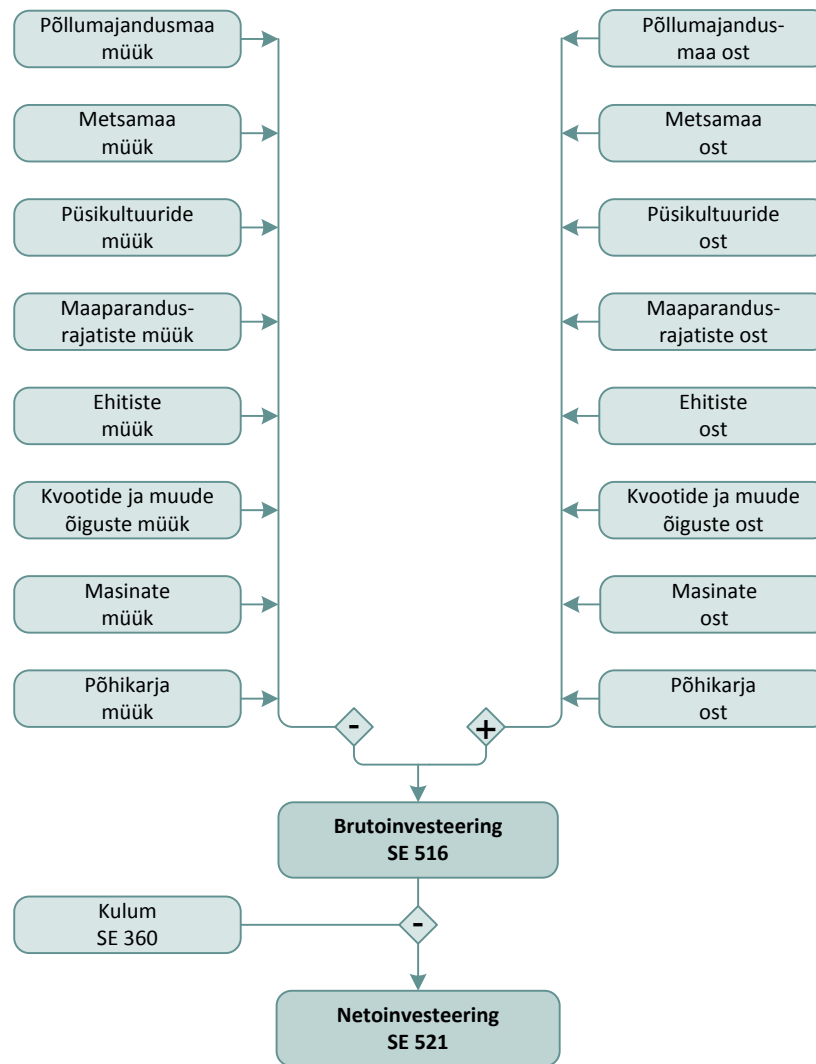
Põllumajandusmaa müük

Põllumajandusmaa ost

Metsamaa müük

Metsamaa ost

Püsikultuuride müük

Püsikultuuride ost

Maaparandusrajatiste müük

Maaparandusrajatiste ost

Ehitiste müük

Ehitiste ost

Kvootide ja muude õiguste müük

Kvootide ja muude õiguste ost

Masinate müük

Masinate ost

Põhikarja müük

Põhikarja ost

-

+

**Brutoinvesteering SE 516**

Kulum SE 360

-

**Netoinvesteering SE 521**